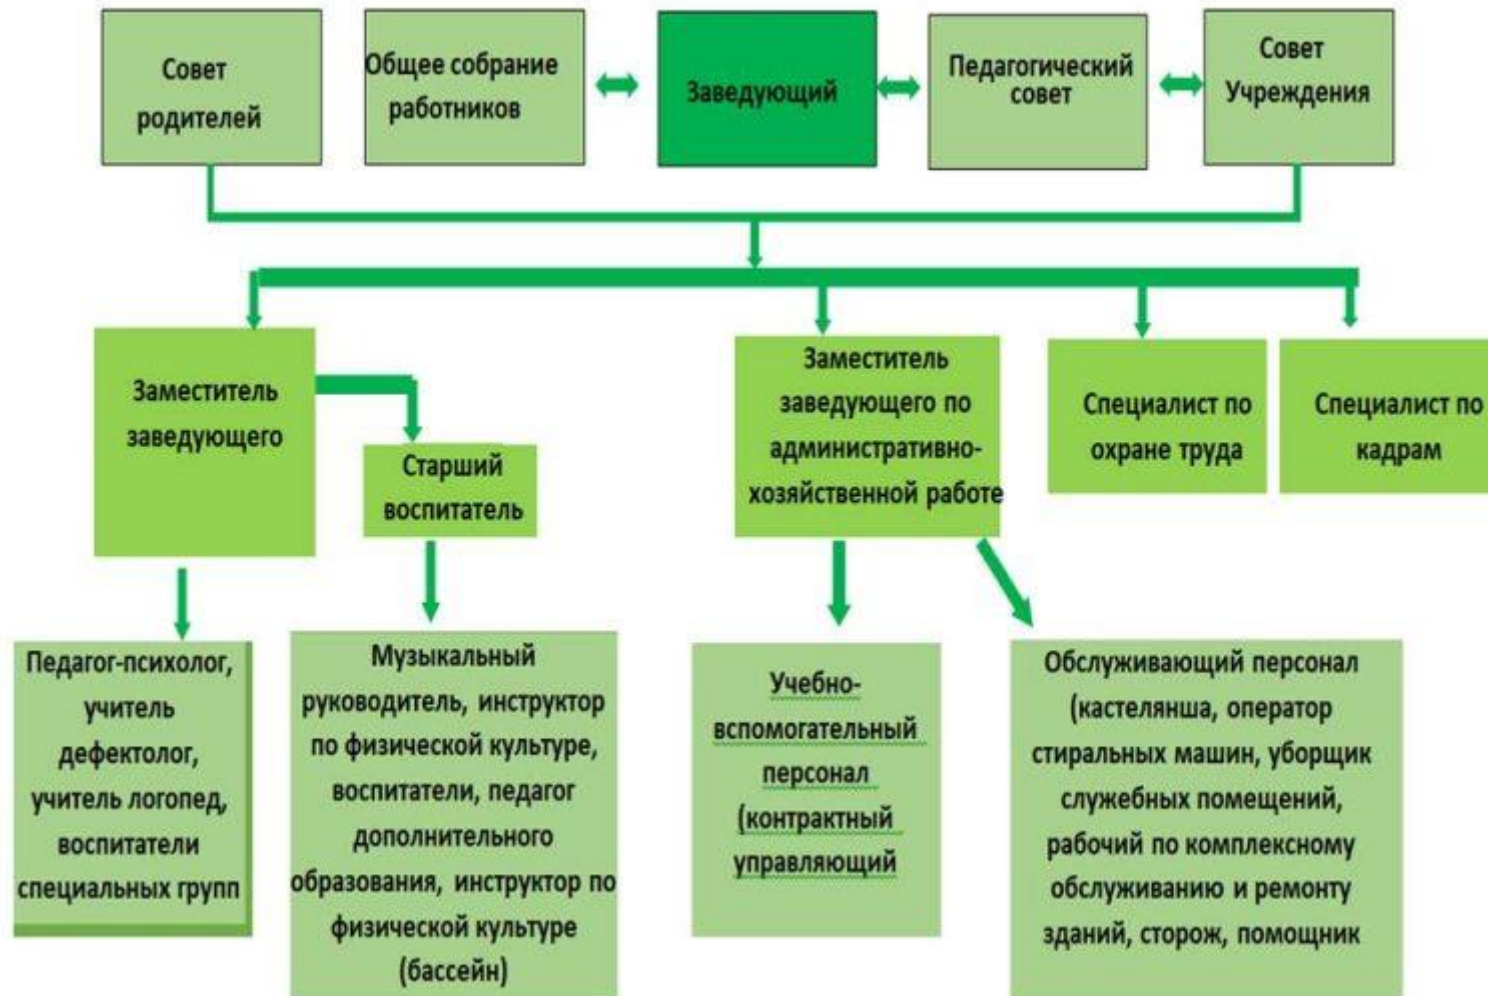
Совет родителей

Общее собрание работников

Заведующий

Педагогический совет

Совет Учреждения

Заместитель заведующего

Старший воспитатель

Заместитель заведующего по административно-хозяйственной работе

Специалист по охране труда

Специалист по кадрам

Педагог-психолог, учитель дефектолог, учитель логопед, воспитатели специальных групп

Музыкальный руководитель, инструктор по физической культуре, воспитатели, педагог дополнительного образования, инструктор по физической культуре (бассейн)

Учебно-вспомогательный персонал (контрактный управляющий

Обслуживающий персонал (кастелянша, оператор стиральных машин, уборщик служебных помещений, рабочий по комплексному обслуживанию и ремонту зданий, сторож, помощник